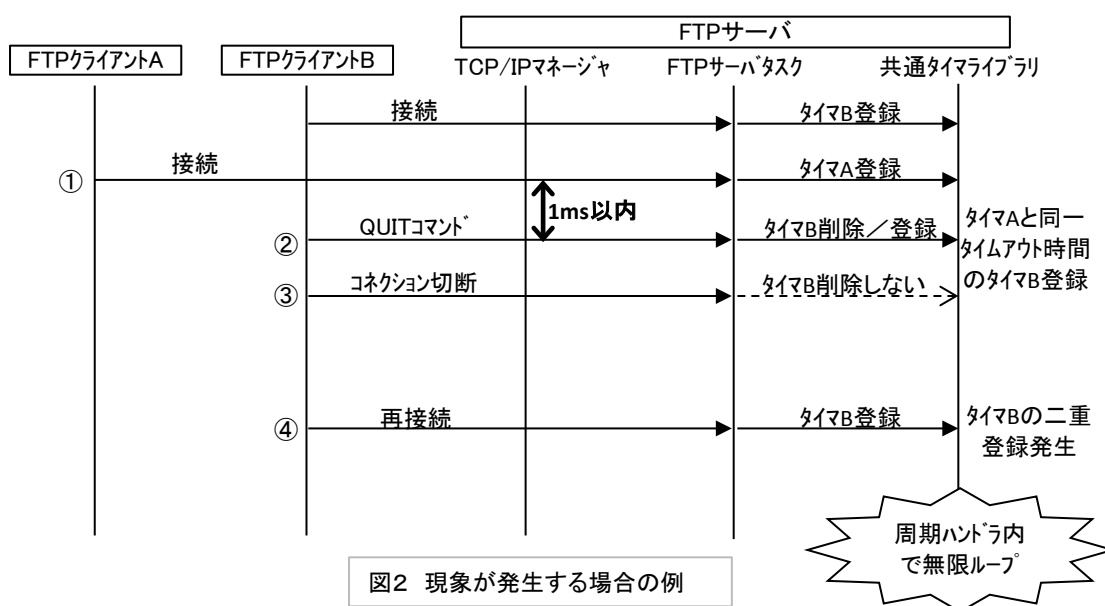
FTPサーバ

FTPクライアントA

FTPクライアントB

TCP/IPマネージャ

FTPサーバタスク

共通タイマライブラリ

接続

タイマB登録

①

接続

タイマA登録

1ms以内

②

QUITコマンド

タイマB削除／登録

タイマAと同一タイムアウト時間のタイマB登録

③

コネクション切断

タイマB削除しない

④

再接続

タイマB登録

タイマBの二重登録発生

周期ハンドラ内で無限ループ

図2　現象が発生する場合の例